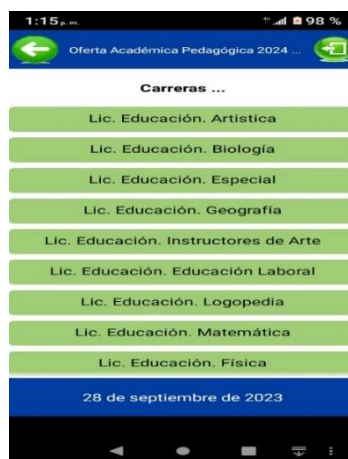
1:15 p. m.
98 %
Oferta Académica Pedagógica 2024 ...
Carreras ...
Lic. Educación. Artistica
Lic. Educación. Biología
Lic. Educación. Especial
Lic. Educación. Geografía
Lic. Educación. Instructores de Arte
Lic. Educación. Educación Laboral
Lic. Educación. Logopedia
Lic. Educación. Matemática
Lic. Educación. Física
28 de septiembre de 2023